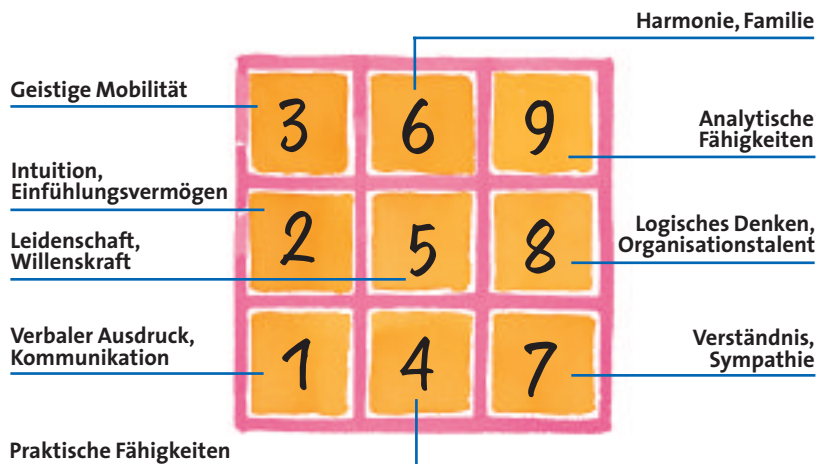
Harmonie, Familie

Geistige Mobilität

3 6 9

Analytische Fähigkeiten

Intuition, Einfühlungsvermögen

2 5 8

Leidenschaft, Willenskraft

Logisches Denken, Organisationstalent

Verbaler Ausdruck, Kommunikation

1 4 7

Verständnis, Sympathie

Praktische Fähigkeiten